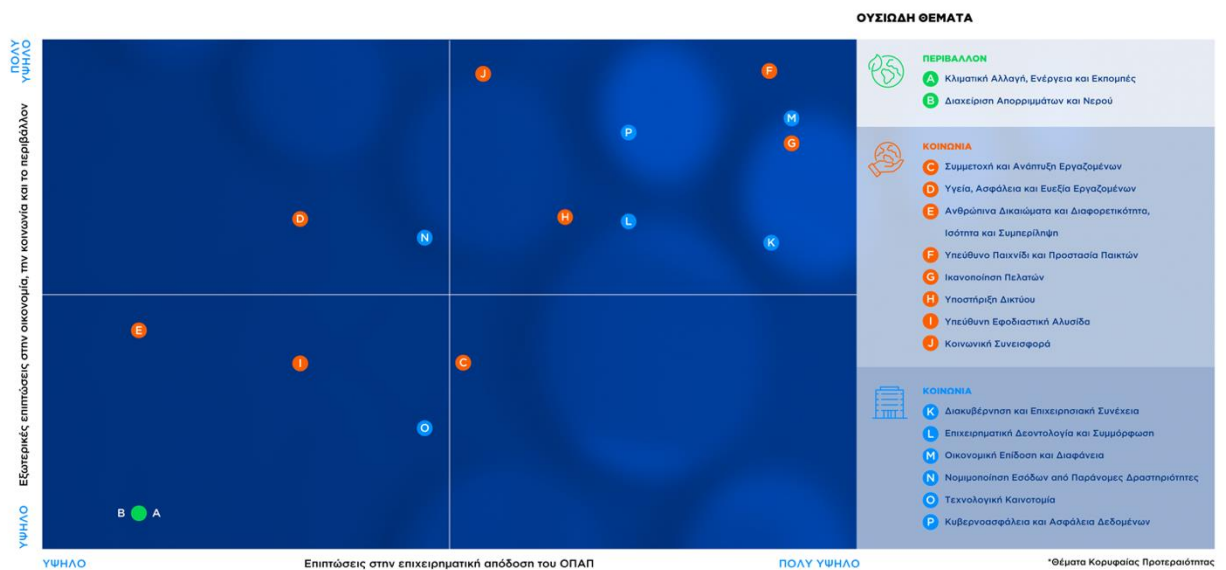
ΟΥΣΙΩΔΗ ΘΕΜΑΤΑ

ΠΟΛΥ ΥΨΗΛΟ

Εξωτερικές επιπτώσεις στην οικονομία, την κοινωνία και το περιβάλλον

ΥΨΗΛΟ

J F P M G D H L N K E I C O B A

ΥΨΗΛΟ

Επιπτώσεις στην επιχειρηματική απόδοση του ΟΠΑΠ

ΠΟΛΥ ΥΨΗΛΟ

ΠΕΡΙΒΑΛΛΟΝ
A Κλιματική Αλλαγή, Ενέργεια και Εκπομπές
B Διαχείριση Απορριμμάτων και Νερού

ΚΟΙΝΩΝΙΑ
C Συμμετοχή και Ανάπτυξη Εργαζομένων
D Υγεία, Ασφάλεια και Ευεξία Εργαζομένων
E Ανθρώπινα Δικαιώματα και Διαφορετικότητα, Ισότητα και Συμπερίληψη
F Υπεύθυνο Παιχνίδι και Προστασία Παικτών
G Ικανοποίηση Πελατών
H Υποστήριξη Δικτύου
I Υπεύθυνη Εφοδιαστική Αλυσίδα
J Κοινωνική Συνεισφορά

ΚΟΙΝΩΝΙΑ
K Διακυβέρνηση και Επιχειρησιακή Συνέχεια
L Επιχειρηματική Δεοντολογία και Συμμόρφωση
M Οικονομική Επίδοση και Διαφάνεια
N Νομιμοποίηση Εσόδων από Παράνομες Δραστηριότητες
O Τεχνολογική Καινοτομία
P Κυβερνοασφάλεια και Ασφάλεια Δεδομένων

*Θέματα Κορυφαίας Προτεραιότητας